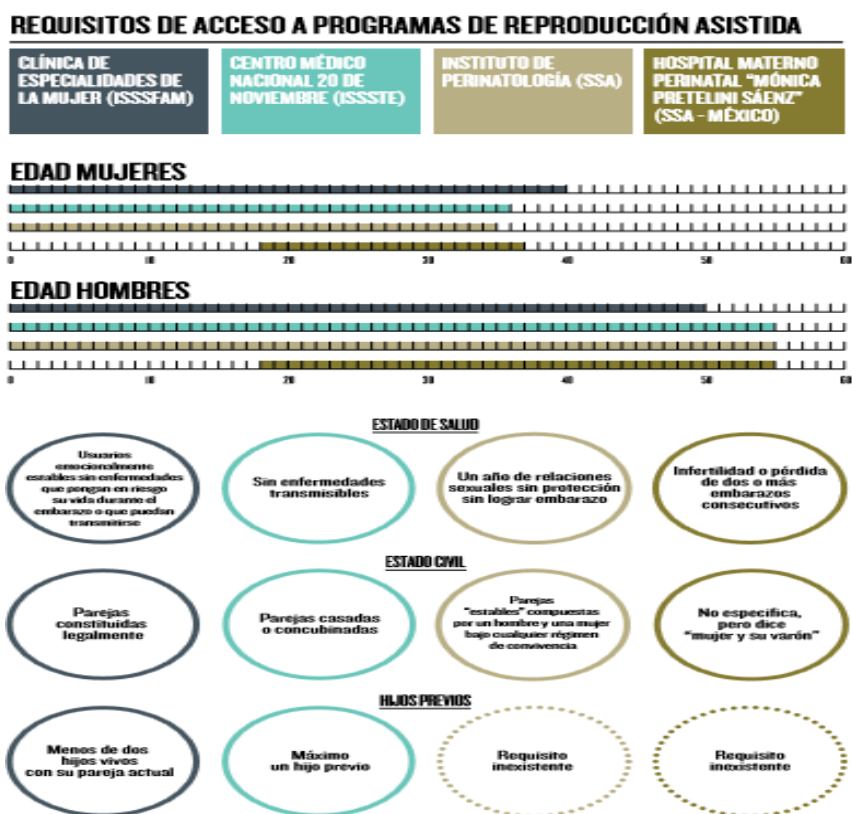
REQUISITOS DE ACCESO A PROGRAMAS DE REPRODUCCIÓN ASISTIDA

CLÍNICA DE ESPECIALIDADES DE LA MUJER (ISSSFAM)

CENTRO MÉDICO NACIONAL 20 DE NOVIEMBRE (ISSSTE)

INSTITUTO DE PERINATOLOGÍA (SSA)

HOSPITAL MATERNO PERINATAL "MÓNICA PRETELINI SÁENZ" (SSA - MÉXICO)

EDAD MUJERES

0 10 20 30 40 50 60

EDAD HOMBRES

0 10 20 30 40 50 60

ESTADO DE SALUD

Usuarios emocionalmente estables sin enfermedades que pongan en riesgo su vida durante el embarazo o que puedan transmitirse

Sin enfermedades transmisibles

Un año de relaciones sexuales sin protección sin lograr embarazo

Infertilidad o pérdida de dos o más embarazos consecutivos

ESTADO CIVIL

Parejas constituidas legalmente

Parejas casadas o concubinadas

Parejas "estables" compuestas por un hombre y una mujer bajo cualquier régimen de convivencia

No especifica, pero dice "mujer y su varón"

HIJOS PREVIOS

Menos de dos hijos vivos con su pareja actual

Máximo un hijo previo

Requisito inexistente

Requisito inexistente